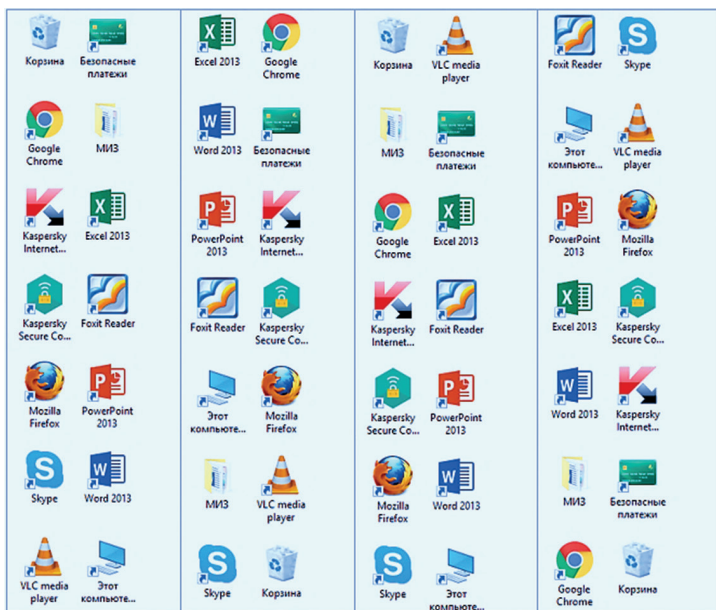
Корзина
Безопасные платежи
Google Chrome
МИЗ
Kaspersky Internet...
Excel 2013
Kaspersky Secure Co...
Foxit Reader
Mozilla Firefox
PowerPoint 2013
Skype
Word 2013
VLC media player
Этот компьюте...

Excel 2013
Google Chrome
Word 2013
Безопасные платежи
PowerPoint 2013
Kaspersky Internet...
Foxit Reader
Kaspersky Secure Co...
Этот компьюте...
Mozilla Firefox
МИЗ
VLC media player
Skype
Корзина

Корзина
VLC media player
МИЗ
Безопасные платежи
Google Chrome
Excel 2013
Kaspersky Internet...
Foxit Reader
Kaspersky Secure Co...
PowerPoint 2013
Mozilla Firefox
Word 2013
Skype
Этот компьюте...

Foxit Reader
Skype
Этот компьюте...
VLC media player
PowerPoint 2013
Mozilla Firefox
Excel 2013
Kaspersky Secure Co...
Word 2013
Kaspersky Internet...
МИЗ
Безопасные платежи
Google Chrome
Корзина